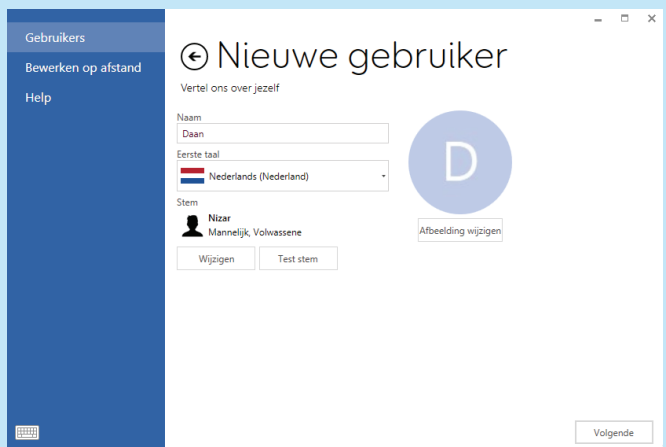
Gebruikers
Bewerken op afstand
Help

Nieuwe gebruiker
Vertel ons over jezelf

Naam
Daan
Eerste taal
Nederlands (Nederland)
Stem
Nizar
Mannelijk, Volwassene
Wijzigen
Test stem

D
Afbeelding wijzigen

Volgende